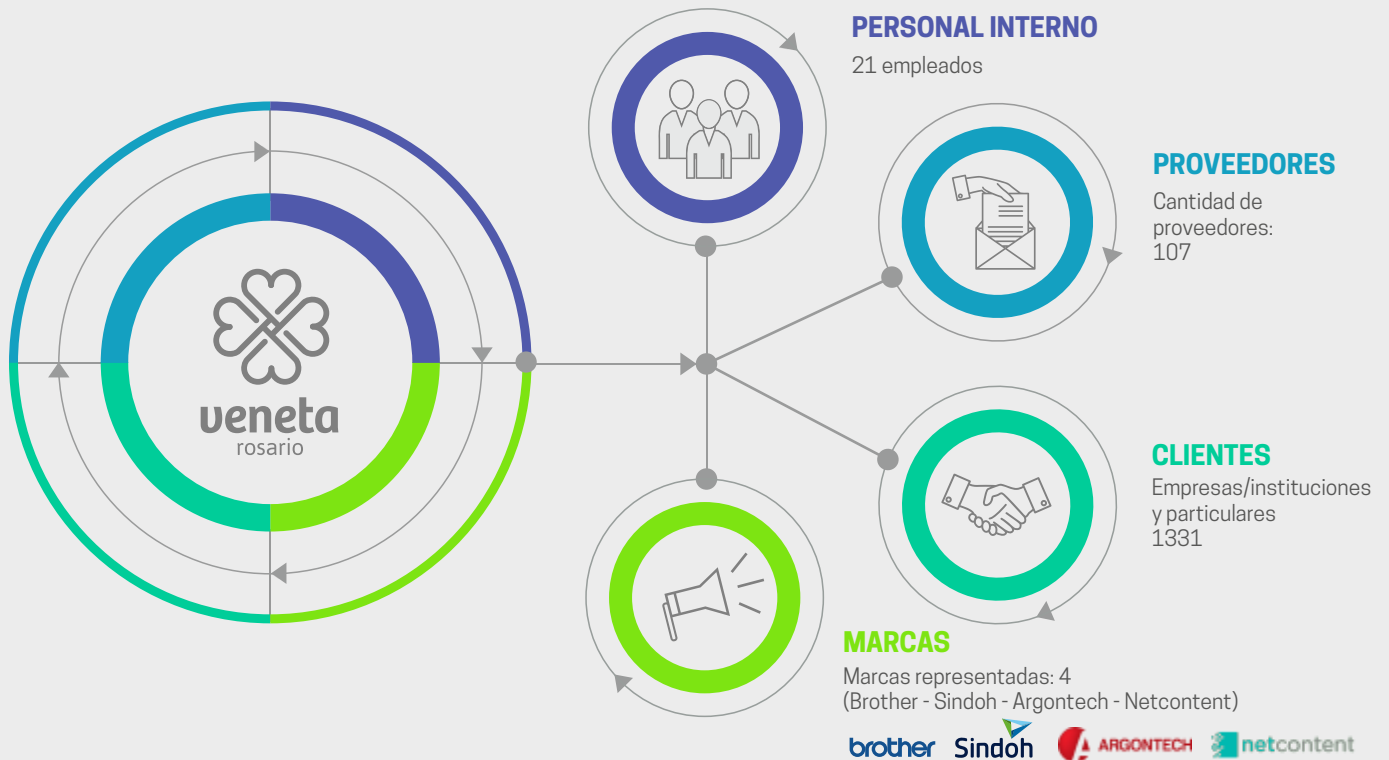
veneta
rosario

PERSONAL INTERNO
21 empleados

PROVEEDORES
Cantidad de proveedores: 107

CLIENTES
Empresas/instituciones y particulares
1331

MARCAS
Marcas representadas: 4
(Brother - Sindoh - Argontech - Netcontent)

brother Sindoh ARGONTECH netcontent